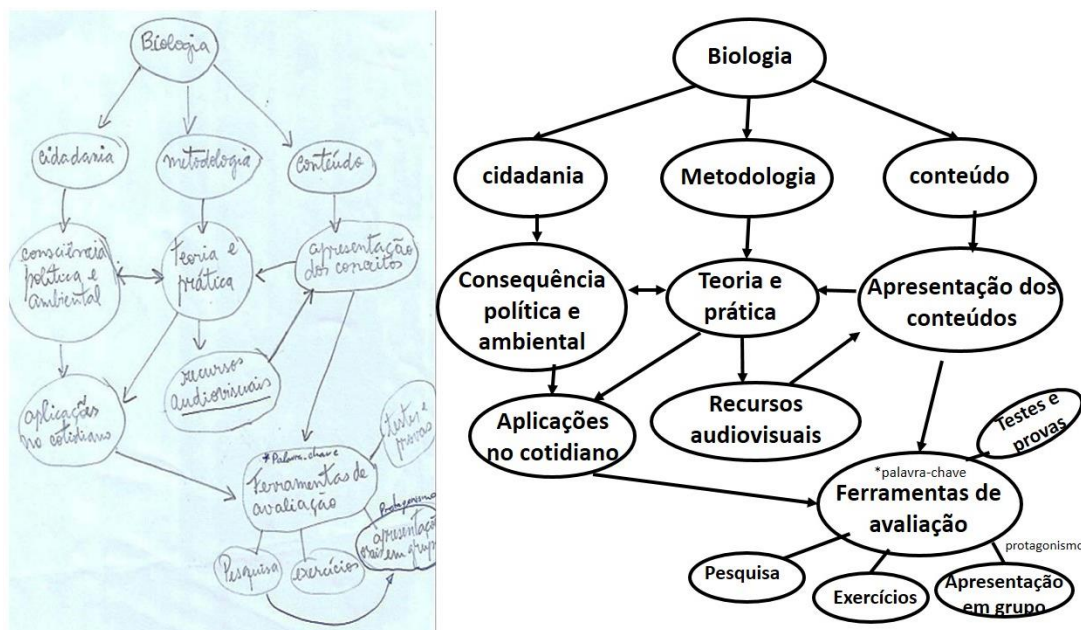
Biologia

cidadania

metodologia

Conteúdo

consciência política e ambiental

teoria e prática

apresentação dos conceitos

recursos audiovisuais

aplicações no cotidiano

*Palavra-chave

Ferramentas de avaliação

testes e provas

Protagonismo

apresentação oral em grupo

Pesquisa

exercícios

Biologia

cidadania

Metodologia

conteúdo

Consequência política e ambiental

Teoria e prática

Apresentação dos conteúdos

Recursos audiovisuais

Aplicações no cotidiano

Testes e provas

*palavra-chave

Ferramentas de avaliação

protagonismo

Pesquisa

Exercícios

Apresentação em grupo